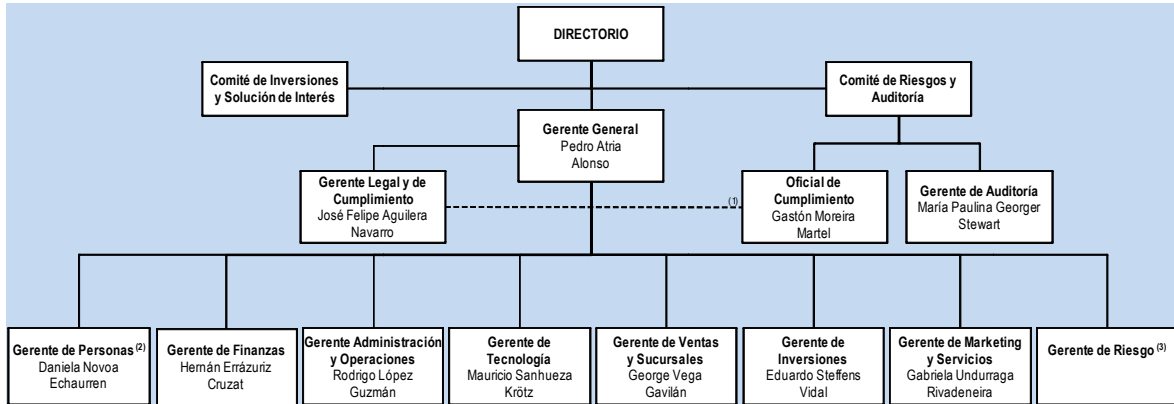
DIRECTORIO

Comité de Inversiones y Solución de Interés

Comité de Riesgos y Auditoría

Gerente General
Pedro Atria Alonso

Gerente Legal y de Cumplimiento
José Felipe Aguilera Navarro

(1)

Oficial de Cumplimiento
Gastón Moreira Martel

Gerente de Auditoría
María Paulina Georger Stewart

Gerente de Personas $^{(2)}$
Daniela Novoa Echaurren

Gerente de Finanzas
Hernán Errázuriz Cruzat

Gerente Administración y Operaciones
Rodrigo López Guzmán

Gerente de Tecnología
Mauricio Sanhueza Krötz

Gerente de Ventas y Sucursales
George Vega Gavilán

Gerente de Inversiones
Eduardo Steffens Vidal

Gerente de Marketing y Servicios
Gabriela Undurraga Rivadeneira

Gerente de Riesgo $^{(3)}$